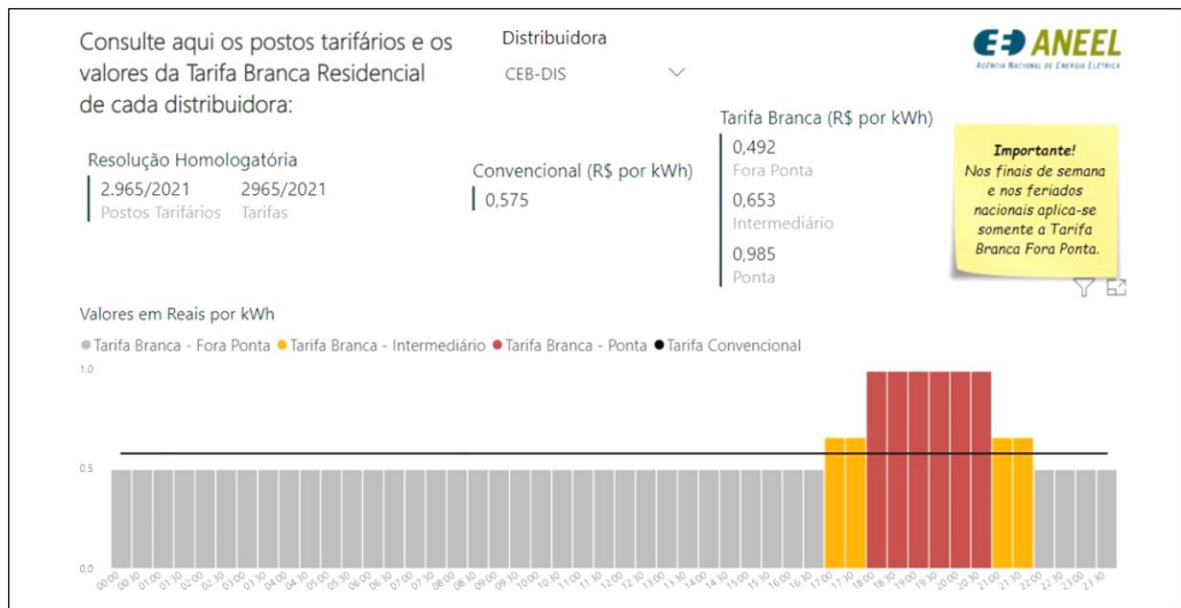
Consulte aqui os postos tarifários e os valores da Tarifa Branca Residencial de cada distribuidora:

Distribuidora
CEB-DIS

ANEEL
AGÊNCIA NACIONAL DE ENERGIA ELÉTRICA

Resolução Homologatória
2.965/2021
Postos Tarifários
2965/2021
Tarifas

Convencional (R$ por kWh)
0,575

Tarifa Branca (R$ por kWh)
0,492
Fora Ponta
0,653
Intermediário
0,985
Ponta

Importante!
Nos finais de semana e nos feriados nacionais aplica-se somente a Tarifa Branca Fora Ponta.

Valores em Reais por kWh

Tarifa Branca - Fora Ponta
Tarifa Branca - Intermediário
Tarifa Branca - Ponta
Tarifa Convencional

1.0
0.5
0.0

00:00 00:30 01:00 01:30 02:00 02:30 03:00 03:30 04:00 04:30 05:00 05:30 06:00 06:30 07:00 07:30 08:00 08:30 09:00 09:30 10:00 10:30 11:00 11:30 12:00 12:30 13:00 13:30 14:00 14:30 15:00 15:30 16:00 16:30 17:00 17:30 18:00 18:30 19:00 19:30 20:00 20:30 21:00 21:30 22:00 22:30 23:00 23:30